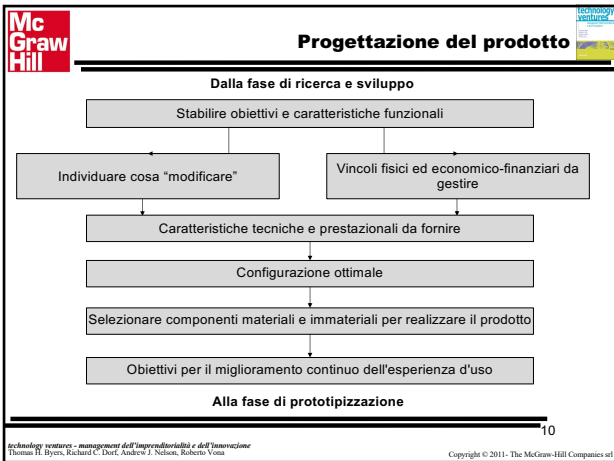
Mc Graw Hill

technology ventures

Progettazione del prodotto

Dalla fase di ricerca e sviluppo

Stabilire obiettivi e caratteristiche funzionali

Individuare cosa “modificare”

Vincoli fisici ed economico-finanziari da gestire

Caratteristiche tecniche e prestazionali da fornire

Configurazione ottimale

Selezionare componenti materiali e immateriali per realizzare il prodotto

Obiettivi per il miglioramento continuo dell'esperienza d'uso

Alla fase di prototipizzazione

10

technology ventures - management dell'imprenditorialità e dell'innovazione
Thomas H. Byers, Richard C. Dorf, Andrew J. Nelson, Roberto Vona

Copyright © 2011- The McGraw-Hill Companies srl